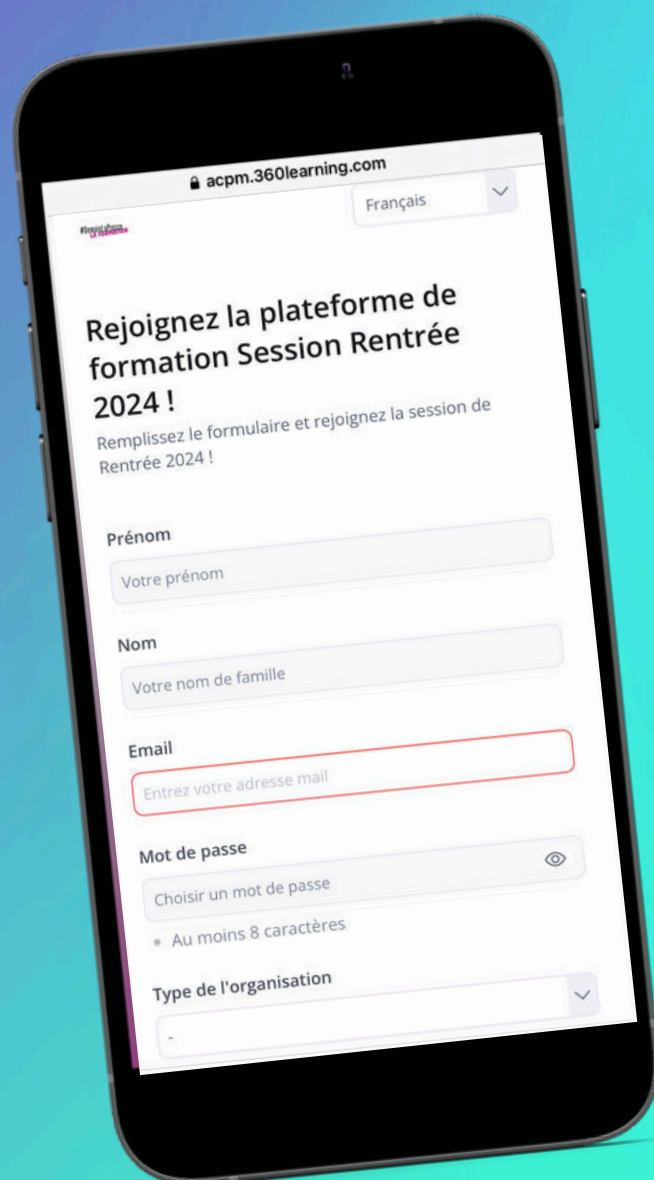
acpm.360learning.com

Français

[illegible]

Rejoignez la plateforme de formation Session Rentrée 2024 !

Remplissez le formulaire et rejoignez la session de Rentrée 2024 !

Prénom

Votre prénom

Nom

Votre nom de famille

Email

Entrez votre adresse mail

Mot de passe

Choisir un mot de passe

Au moins 8 caractères

Type de l'organisation

-